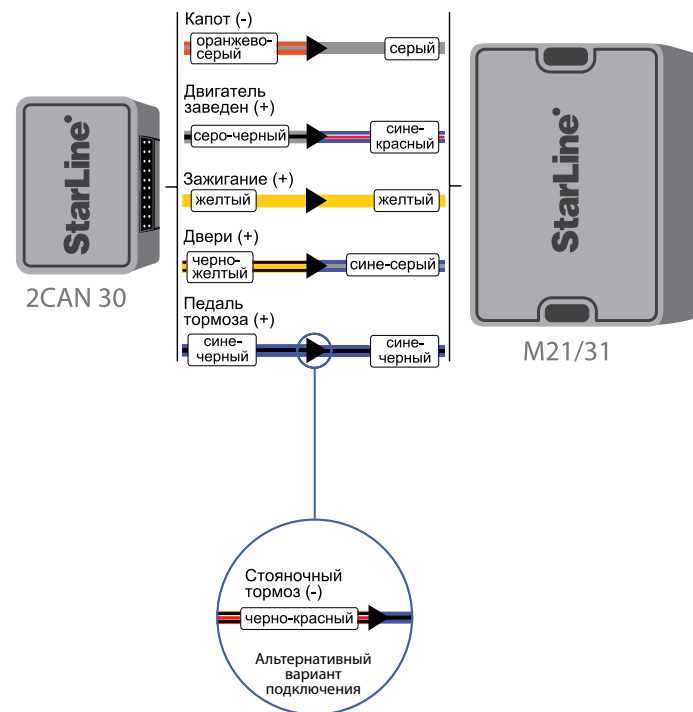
StarLine

2CAN 30

Капот (-)

оранжево-серый

серый

Двигатель заведен (+)

серо-черный

сине-красный

Зажигание (+)

желтый

желтый

Двери (+)

черно-желтый

сине-серый

Педаль тормоза (+)

сине-черный

сине-черный

StarLine

M21/31

Стояночный тормоз (-)

черно-красный

Альтернативный вариант подключения